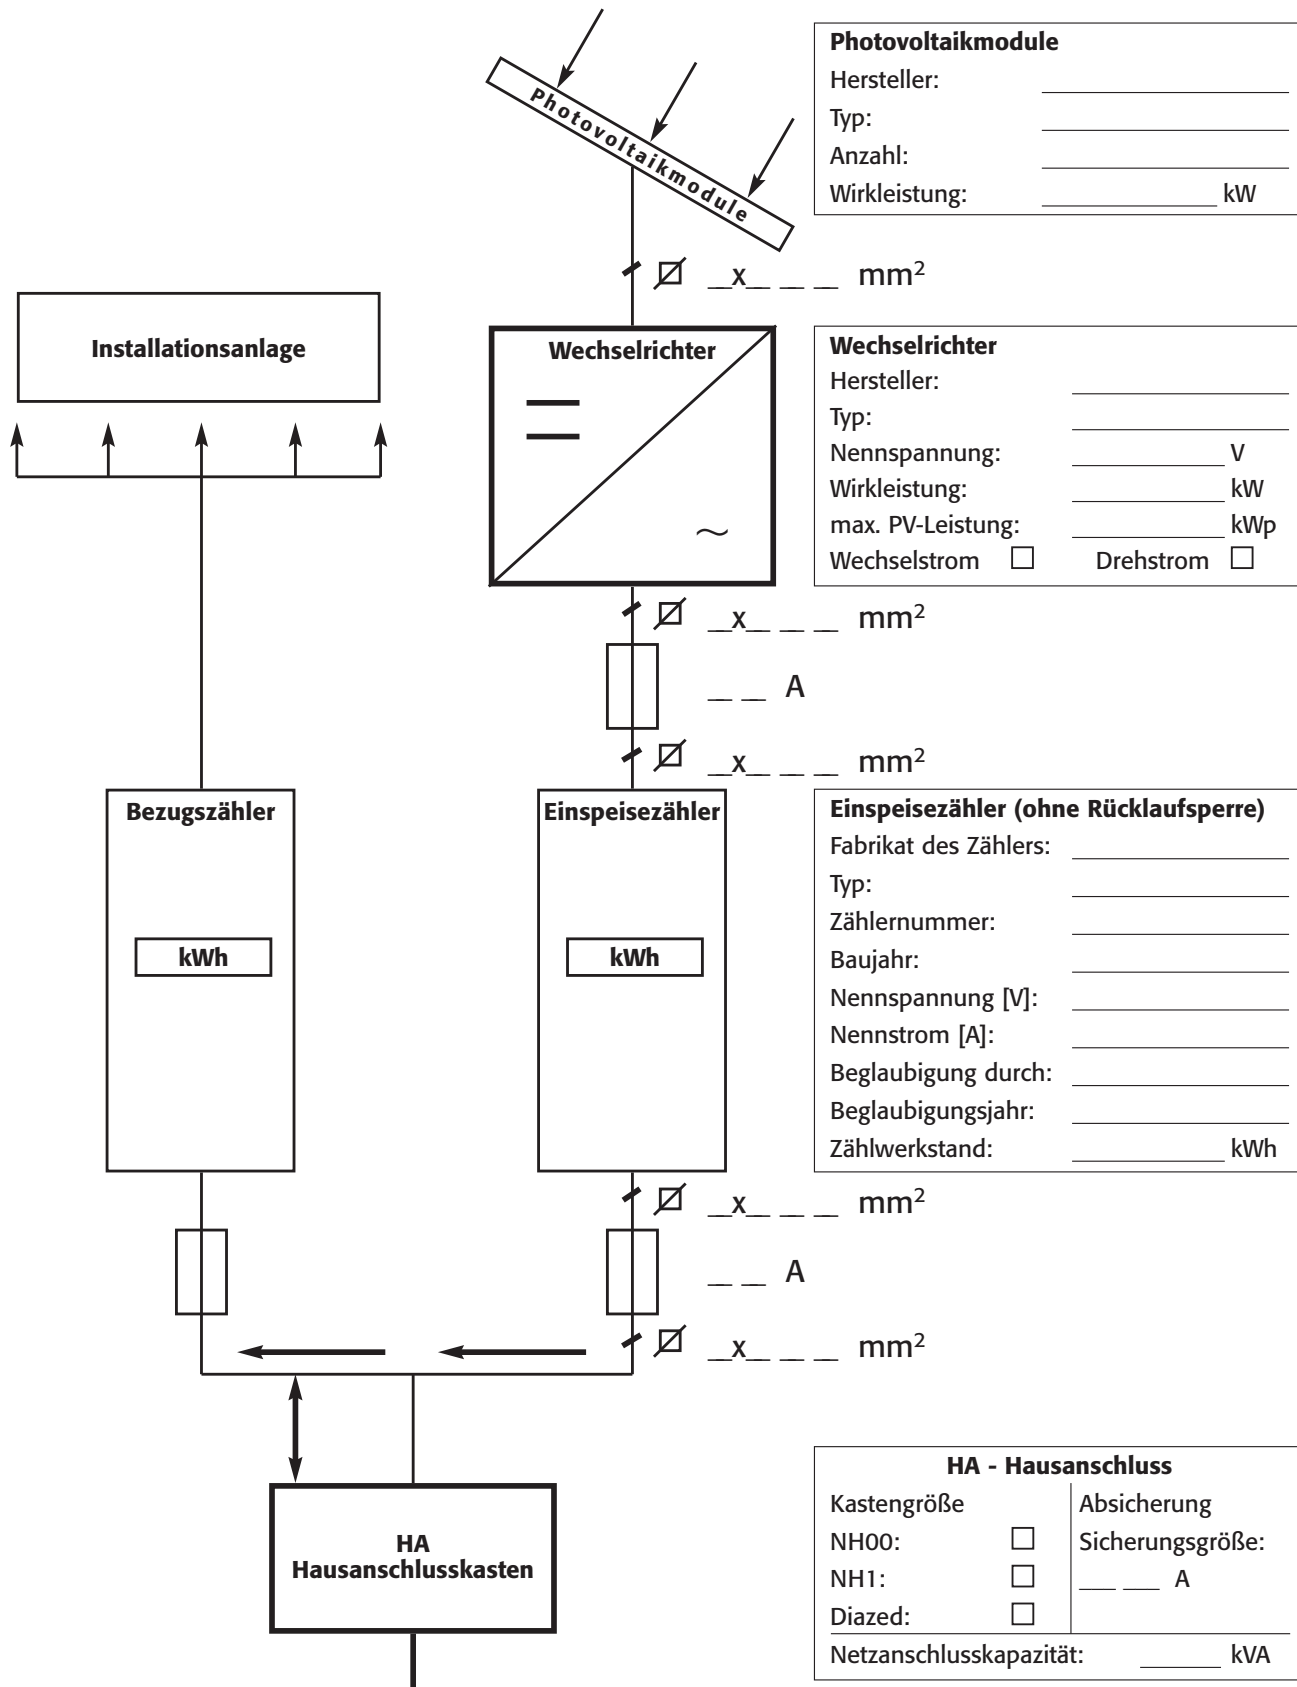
Photovoltaikmodule

Photovoltaikmodule
Hersteller: ____________
Typ: ____________
Anzahl: ____________
Wirkleistung: ____________ kW

Ø _x_ _ _ mm²

Installationsanlage

Wechselrichter

~

Wechselrichter
Hersteller: ____________
Typ: ____________
Nennspannung: ____________ V
Wirkleistung: ____________ kW
max. PV-Leistung: ____________ kWp
Wechselstrom ☐ Drehstrom ☐

Ø _x_ _ _ mm²

_ _ A

Ø _x_ _ _ mm²

Bezugszähler

kWh

Einspeisezähler

kWh

Einspeisezähler (ohne Rücklaufsperre)
Fabrikat des Zählers: ____________
Typ: ____________
Zählernummer: ____________
Baujahr: ____________
Nennspannung [V]: ____________
Nennstrom [A]: ____________
Beglaubigung durch: ____________
Beglaubigungsjahr: ____________
Zählwerkstand: ____________ kWh

Ø _x_ _ _ mm²

_ _ A

Ø _x_ _ _ mm²

HA
Hausanschlusskasten

| HA - Hausanschluss | | |
|---|---|---|
| Kastengröße | | Absicherung |
| NH00: | ☐ | Sicherungsgröße: |
| NH1: | ☐ | ___ ___ A |
| Diazed: | ☐ | |
| Netzanschlusskapazität: ______ kVA | | |